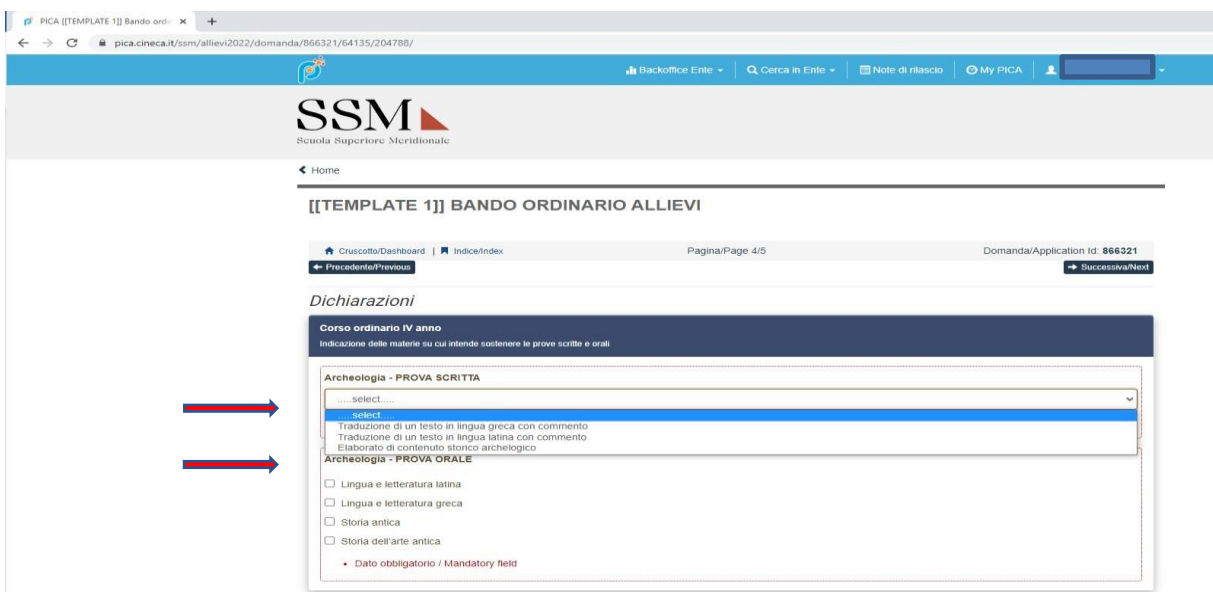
PICA [[TEMPLATE 1]] Bando ord ×  +

pica.cineca.it/ssm/allievi2022/domanda/866321/64135/204788/

Backoffice Ente ▾ | Cerca in Ente ▾ | Note di rilascio | My PICA |

SSM
Scuola Superiore Meridionale

Home

[[TEMPLATE 1]] BANDO ORDINARIO ALLIEVI

Cruscotto/Dashboard | Indice/Index    Pagina/Page 4/5    Domanda/Application Id: 866321

← Precedente/Previous    → Successiva/Next

Dichiarazioni

Corso ordinario IV anno
Indicazione delle materie su cui intende sostenere le prove scritte e orali

Archeologia - PROVA SCRITTA

.....select.....
.....select.....
Traduzione di un testo in lingua greca con commento
Traduzione di un testo in lingua latina con commento
Elaborato di contenuto storico archelogico

Archeologia - PROVA ORALE

Lingua e letteratura latina
Lingua e letteratura greca
Storia antica
Storia dell'arte antica

• Dato obbligatorio / Mandatory field